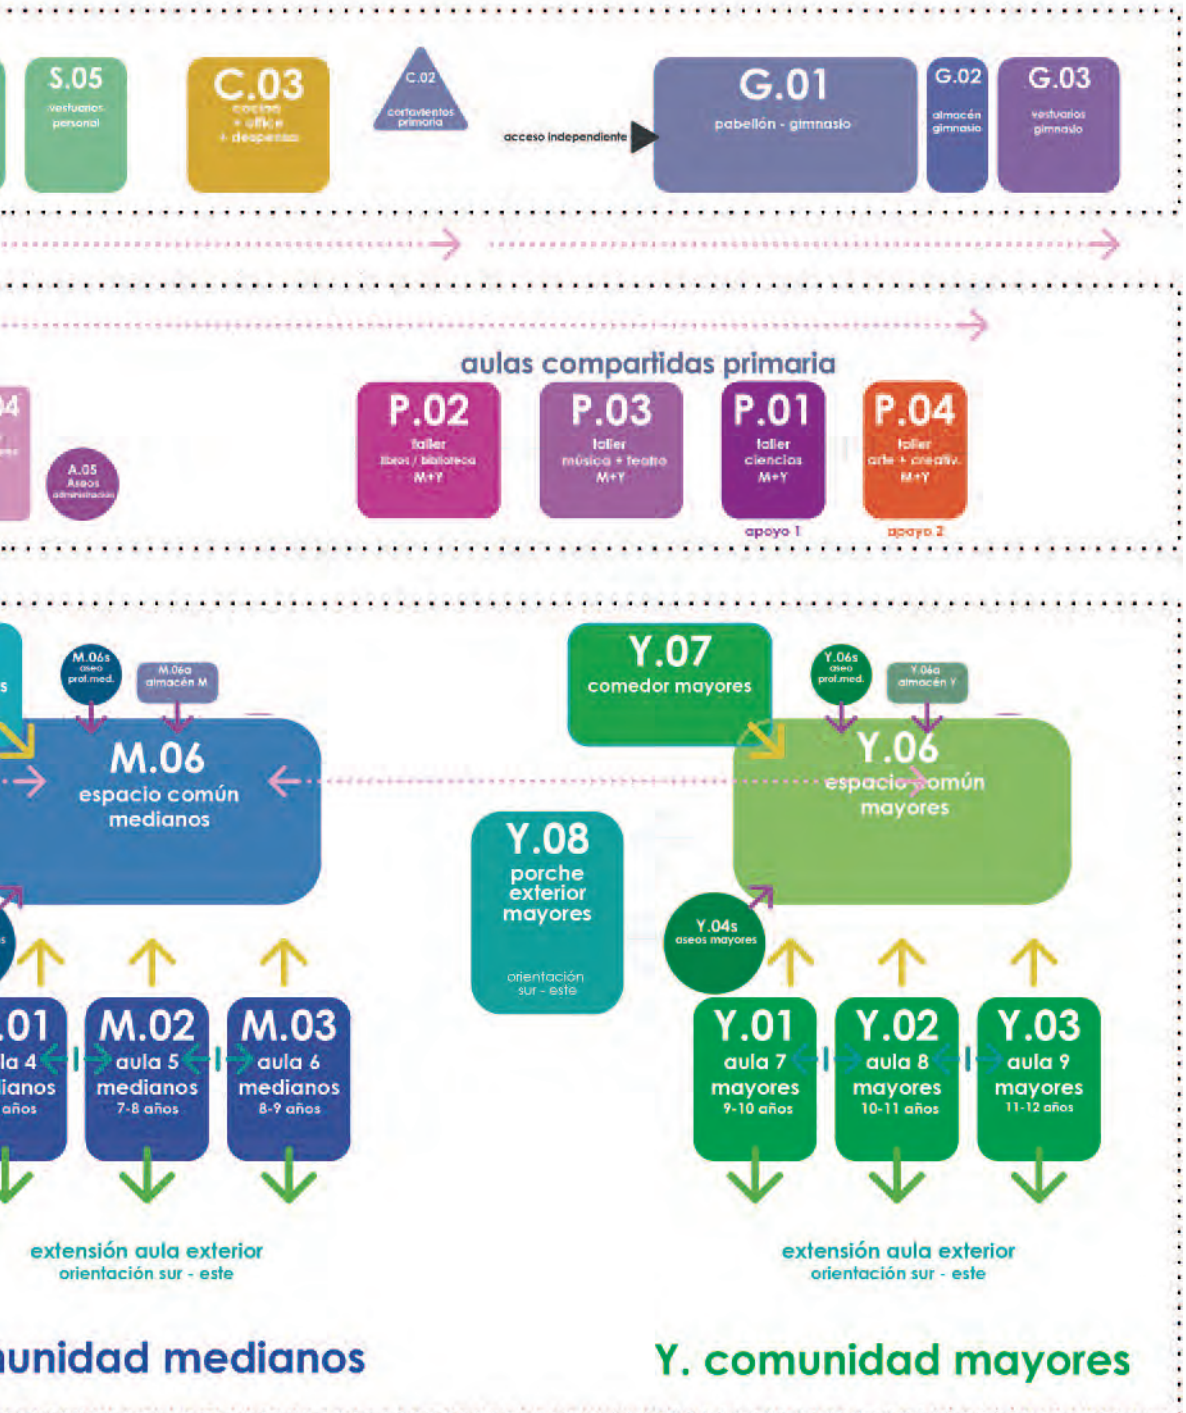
S.05
vestuarios personal

C.03
cocina + office + despensa

C.02
cortavientos primaria

acceso independiente

G.01
pabellón - gimnasio

G.02
almacén gimnasio

G.03
vestuarios gimnasio

aulas compartidas primaria

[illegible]4

A.05
Aseos administración

P.02
taller libros / biblioteca M+Y

P.03
taller música + teatro M+Y

P.01
taller ciencias M+Y
apoyo 1

P.04
taller arte + creativ. M+Y
apoyo 2

M.06s
aseo prof.med.

M.06a
almacén M

M.06
espacio común medianos

Y.07
comedor mayores

Y.06s
aseo prof.med.

Y.06a
almacén Y

Y.06
espacio común mayores

Y.08
porche exterior mayores
orientación sur - este

Y.04s
aseos mayores

.01
la 4
ianos
años

M.02
aula 5
medianos
7-8 años

M.03
aula 6
medianos
8-9 años

Y.01
aula 7
mayores
9-10 años

Y.02
aula 8
mayores
10-11 años

Y.03
aula 9
mayores
11-12 años

extensión aula exterior
orientación sur - este

extensión aula exterior
orientación sur - este

unidad medianos

Y. comunidad mayores